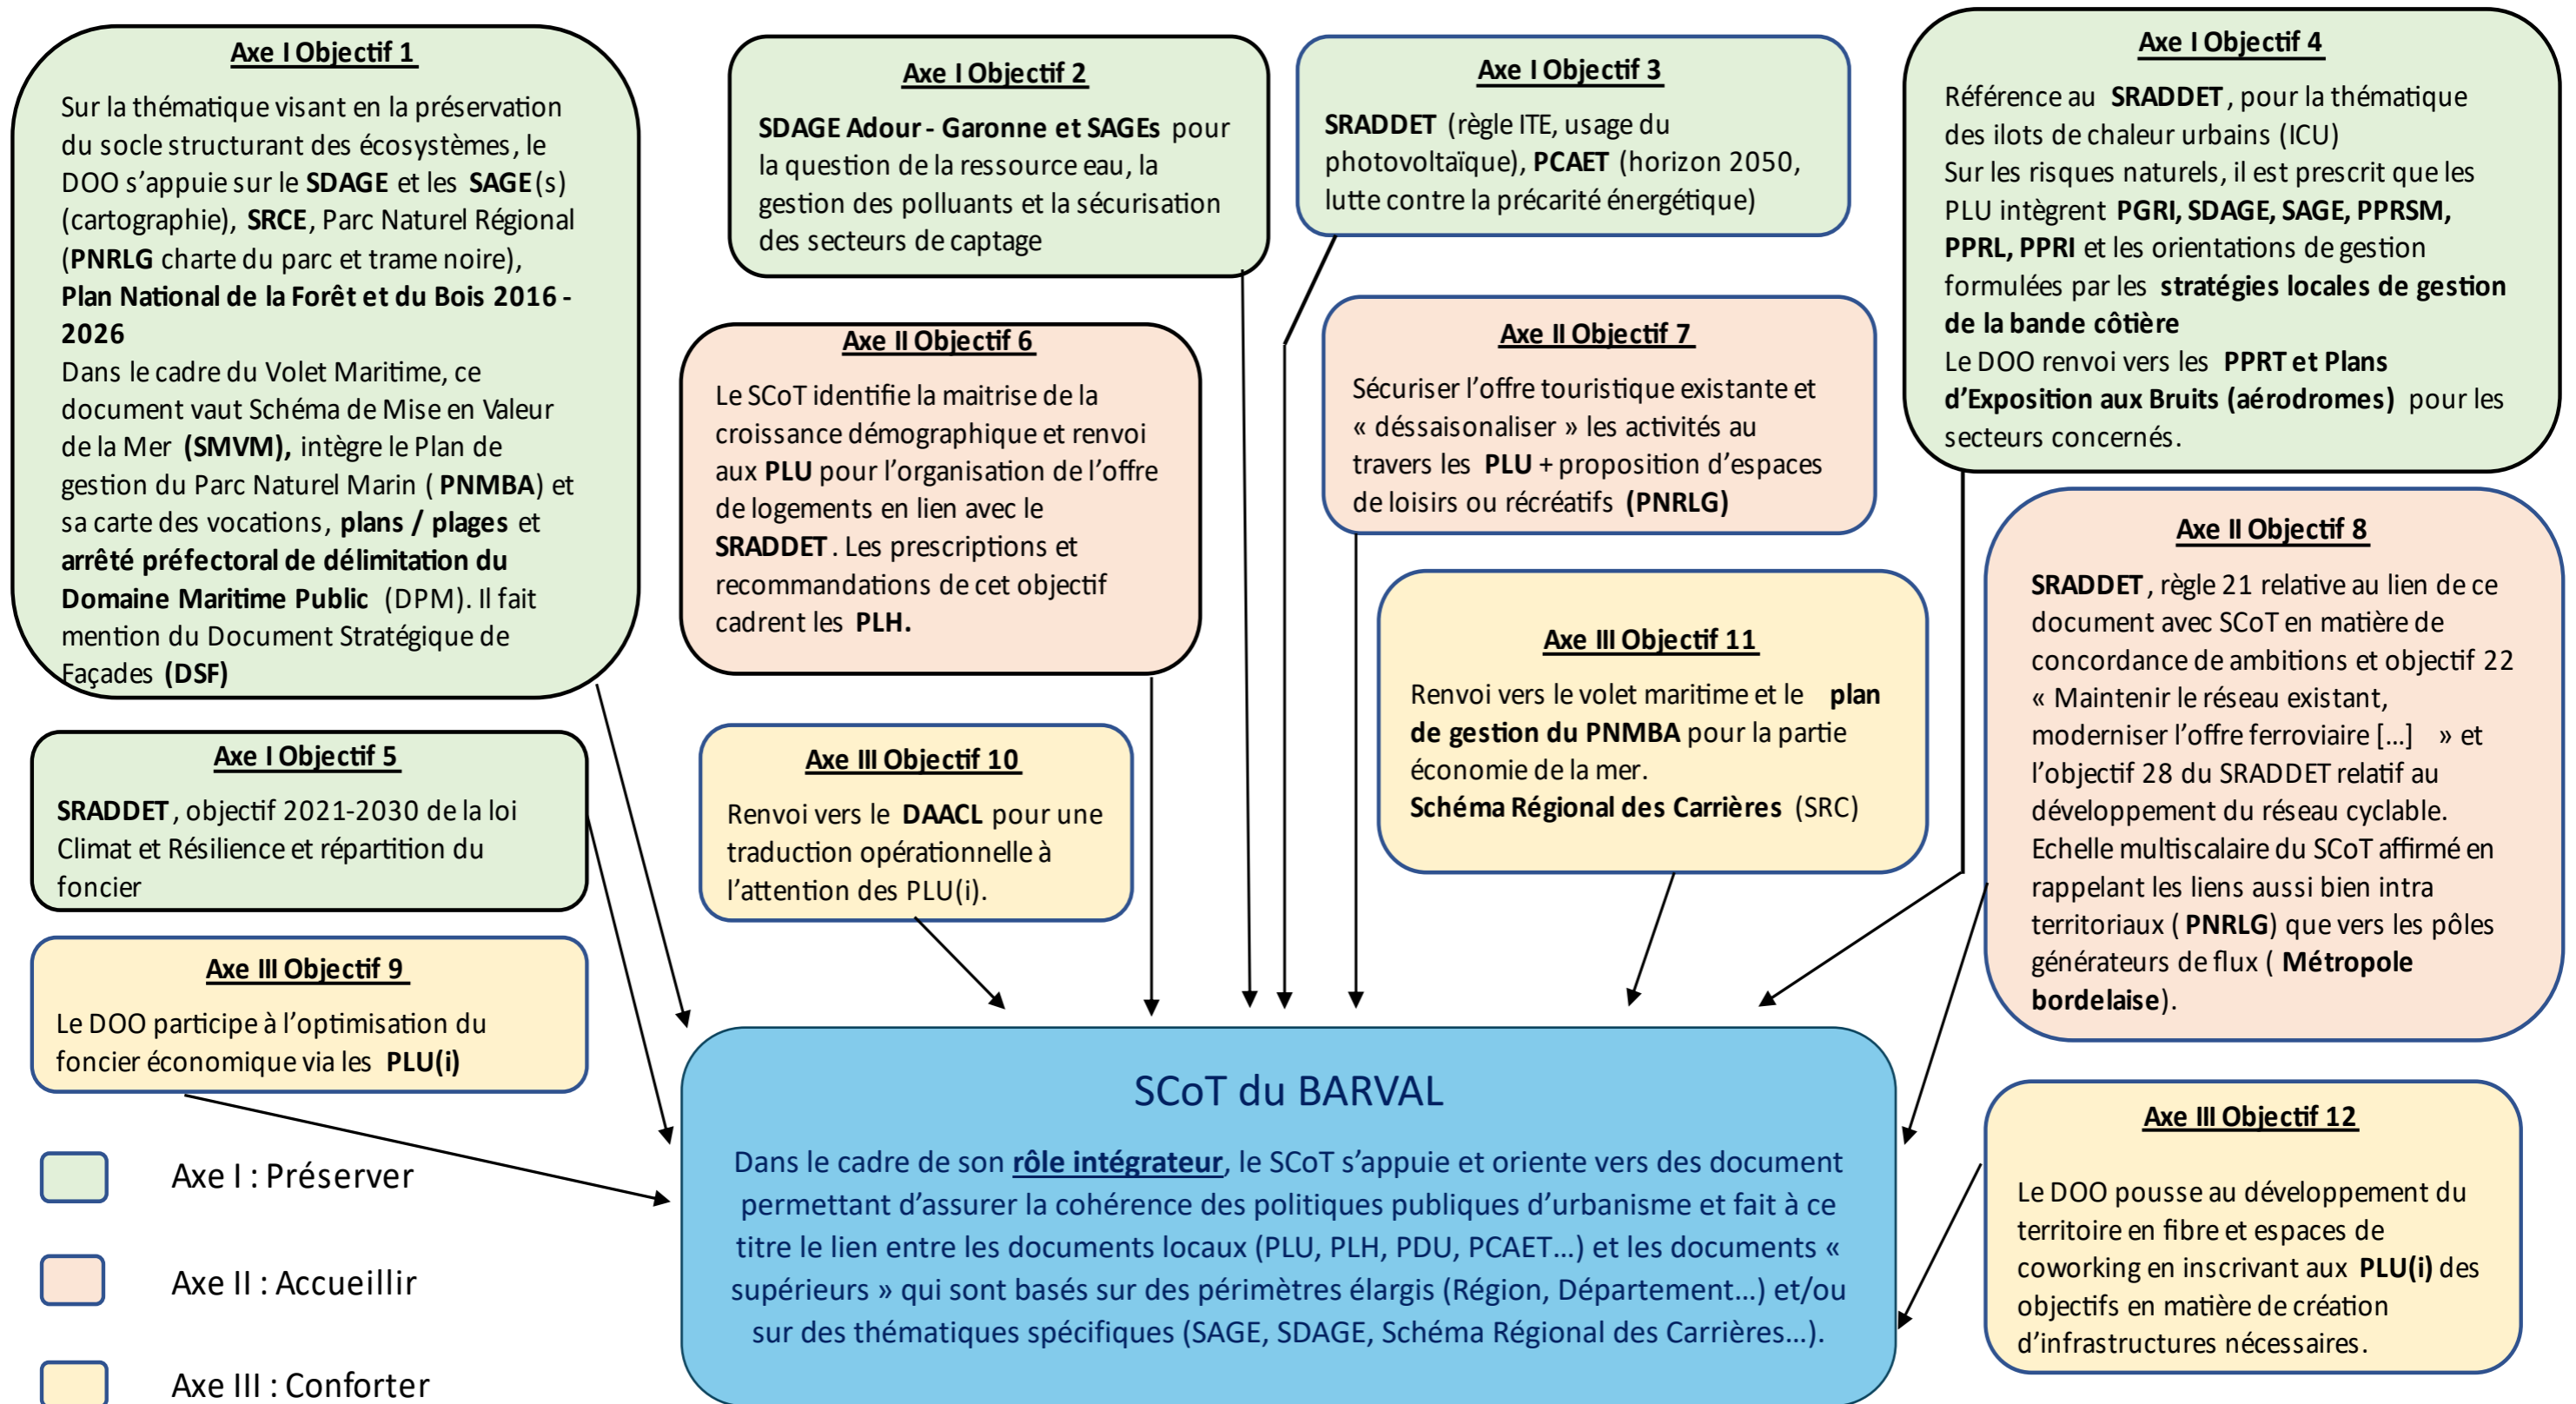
Axe I Objectif 1

Sur la thématique visant en la préservation du socle structurant des écosystèmes, le DOO s'appuie sur le SDAGE et les SAGE(s) (cartographie), SRCE, Parc Naturel Régional (PNRLG charte du parc et trame noire), Plan National de la Forêt et du Bois 2016 - 2026
Dans le cadre du Volet Maritime, ce document vaut Schéma de Mise en Valeur de la Mer (SMVM), intègre le Plan de gestion du Parc Naturel Marin ( PNMBA) et sa carte des vocations, plans / plages et arrêté préfectoral de délimitation du Domaine Maritime Public (DPM). Il fait mention du Document Stratégique de Façades (DSF)

Axe I Objectif 2

SDAGE Adour - Garonne et SAGEs pour la question de la ressource eau, la gestion des polluants et la sécurisation des secteurs de captage

Axe I Objectif 3

SRADDET (règle ITE, usage du photovoltaïque), PCAET (horizon 2050, lutte contre la précarité énergétique)

Axe I Objectif 4

Référence au SRADDET, pour la thématique des ilots de chaleur urbains (ICU)
Sur les risques naturels, il est prescrit que les PLU intègrent PGRI, SDAGE, SAGE, PPRSM, PPRL, PPRI et les orientations de gestion formulées par les stratégies locales de gestion de la bande côtière
Le DOO renvoi vers les PPRT et Plans d'Exposition aux Bruits (aérodromes) pour les secteurs concernés.

Axe II Objectif 6

Le SCoT identifie la maitrise de la croissance démographique et renvoi aux PLU pour l'organisation de l'offre de logements en lien avec le SRADDET. Les prescriptions et recommandations de cet objectif cadrent les PLH.

Axe II Objectif 7

Sécuriser l'offre touristique existante et « déssaisonaliser » les activités au travers les PLU + proposition d'espaces de loisirs ou récréatifs (PNRLG)

Axe II Objectif 8

SRADDET, règle 21 relative au lien de ce document avec SCoT en matière de concordance de ambitions et objectif 22 « Maintenir le réseau existant, moderniser l'offre ferroviaire […] » et l'objectif 28 du SRADDET relatif au développement du réseau cyclable.
Echelle multiscalaire du SCoT affirmé en rappelant les liens aussi bien intra territoriaux ( PNRLG) que vers les pôles générateurs de flux ( Métropole bordelaise).

Axe III Objectif 11

Renvoi vers le volet maritime et le plan de gestion du PNMBA pour la partie économie de la mer.
Schéma Régional des Carrières (SRC)

Axe I Objectif 5

SRADDET, objectif 2021-2030 de la loi Climat et Résilience et répartition du foncier

Axe III Objectif 10

Renvoi vers le DAACL pour une traduction opérationnelle à l'attention des PLU(i).

Axe III Objectif 9

Le DOO participe à l'optimisation du foncier économique via les PLU(i)

SCoT du BARVAL

Dans le cadre de son rôle intégrateur, le SCoT s'appuie et oriente vers des document permettant d'assurer la cohérence des politiques publiques d'urbanisme et fait à ce titre le lien entre les documents locaux (PLU, PLH, PDU, PCAET…) et les documents « supérieurs » qui sont basés sur des périmètres élargis (Région, Département…) et/ou sur des thématiques spécifiques (SAGE, SDAGE, Schéma Régional des Carrières…).

Axe III Objectif 12

Le DOO pousse au développement du territoire en fibre et espaces de coworking en inscrivant aux PLU(i) des objectifs en matière de création d'infrastructures nécessaires.

Axe I : Préserver

Axe II : Accueillir

Axe III : Conforter